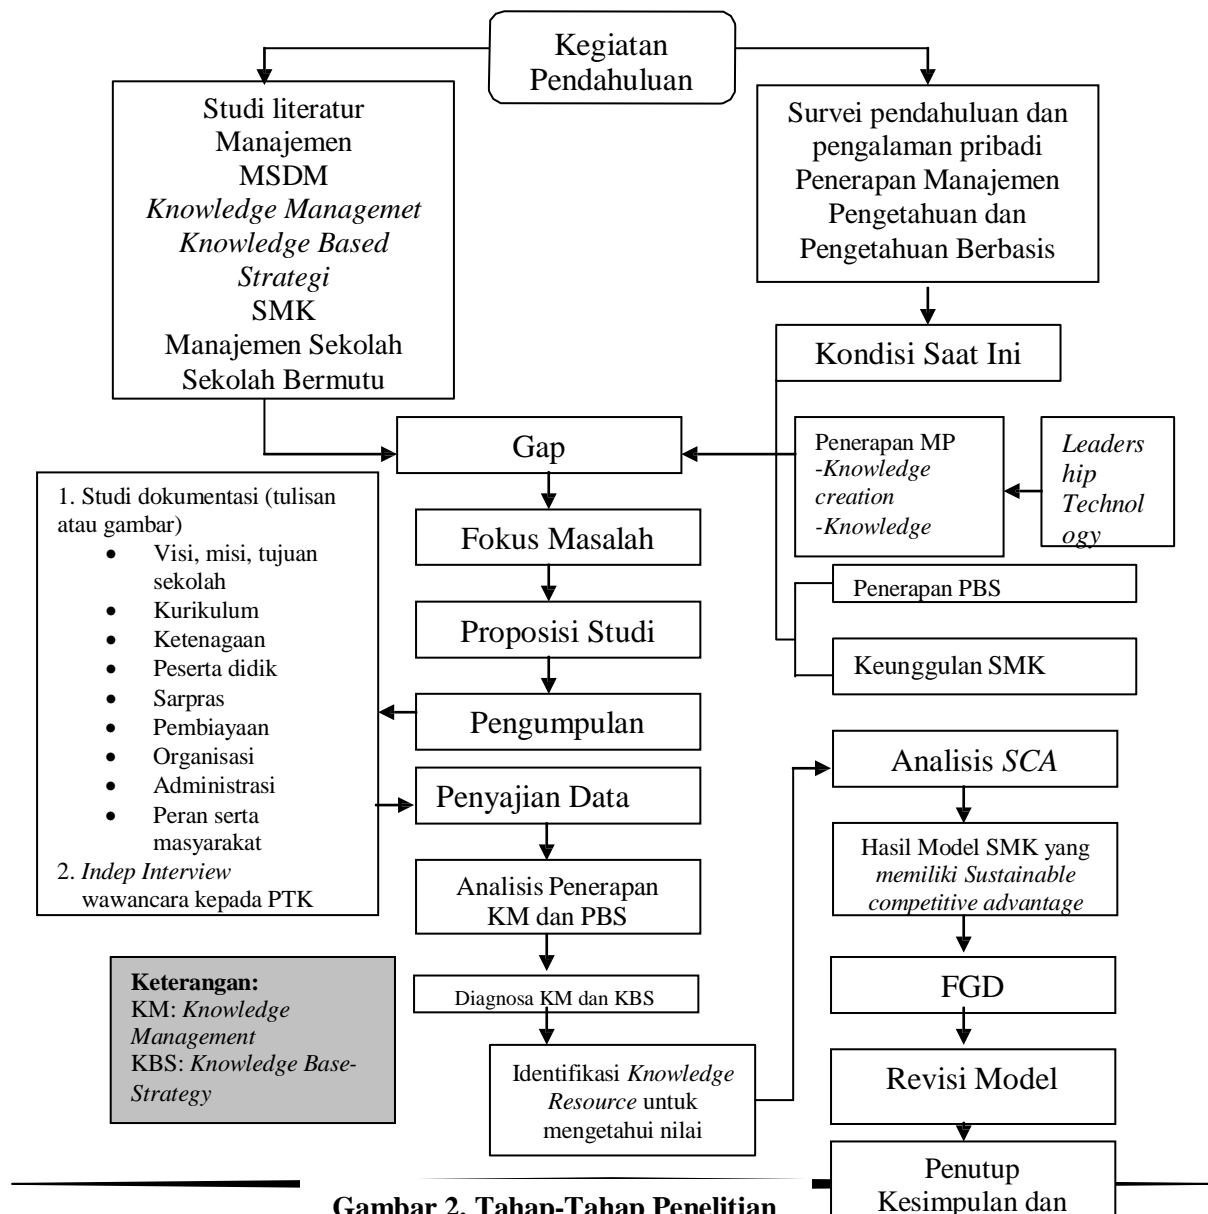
Kegiatan Pendahuluan

Studi literatur
Manajemen
MSDM
*Knowledge Managemet*
*Knowledge Based Strategi*
SMK
Manajemen Sekolah
Sekolah Bermutu

Survei pendahuluan dan pengalaman pribadi Penerapan Manajemen Pengetahuan dan Pengetahuan Berbasis

Kondisi Saat Ini

Gap

Penerapan MP
-*Knowledge creation*
-*Knowledge*

*Leadership*
*Technology*

Penerapan PBS

Keunggulan SMK

1. Studi dokumentasi (tulisan atau gambar)
• Visi, misi, tujuan sekolah
• Kurikulum
• Ketenagaan
• Peserta didik
• Sarpras
• Pembiayaan
• Organisasi
• Administrasi
• Peran serta masyarakat
2. *Indep Interview* wawancara kepada PTK

Fokus Masalah

Proposisi Studi

Pengumpulan

Penyajian Data

Analisis Penerapan KM dan PBS

Diagnosa KM dan KBS

Identifikasi *Knowledge Resource* untuk mengetahui nilai

Analisis *SCA*

Hasil Model SMK yang *memiliki Sustainable competitive advantage*

FGD

Revisi Model

Penutup Kesimpulan dan

**Keterangan:**
KM: *Knowledge Management*
KBS: *Knowledge Base-Strategy*

**Gambar 2. Tahap-Tahap Penelitian**